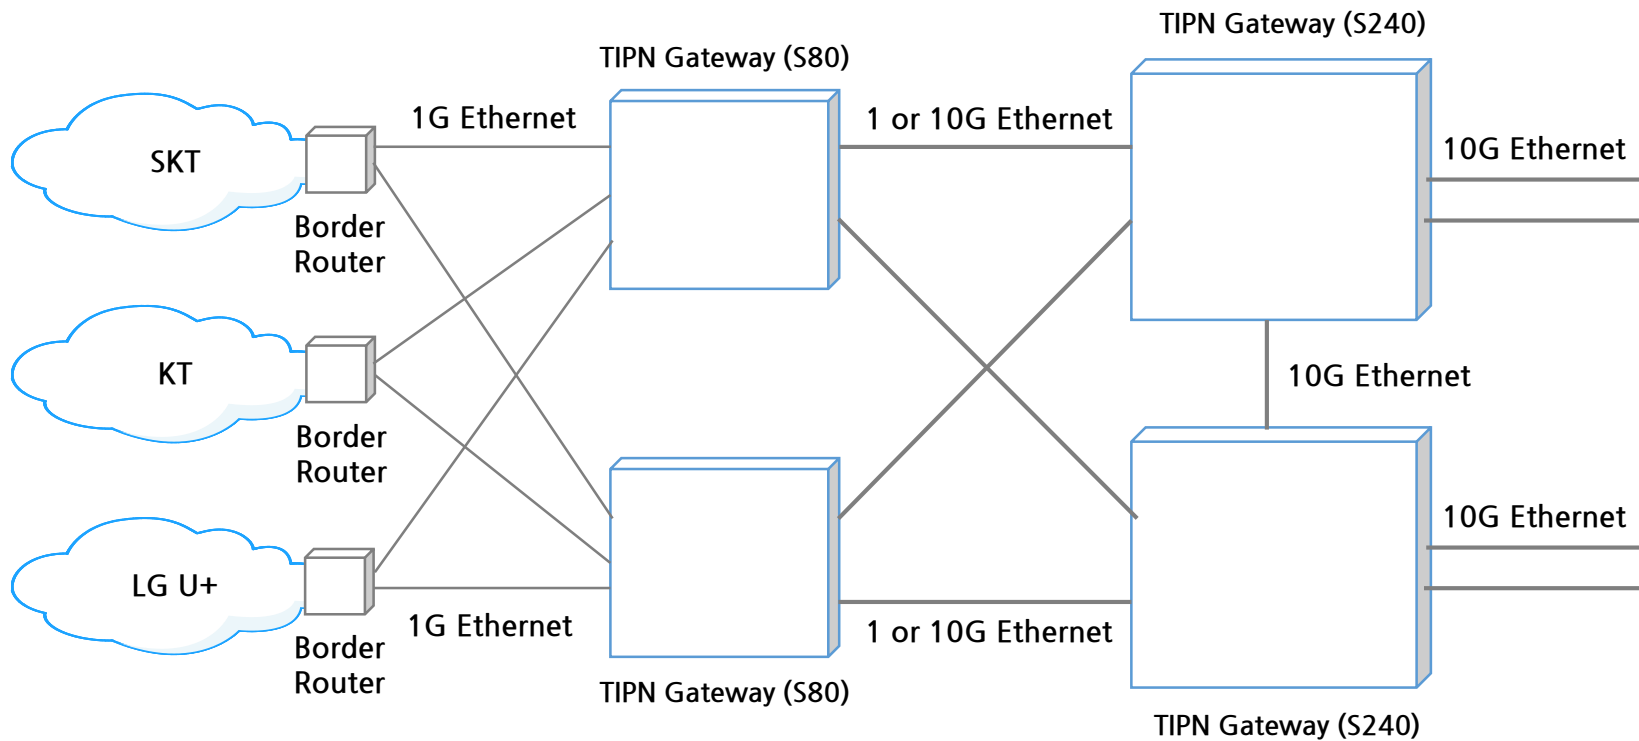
TIPN Gateway (S240)

TIPN Gateway (S80)

1G Ethernet

1 or 10G Ethernet

10G Ethernet

SKT

Border Router

KT

Border Router

10G Ethernet

LG U+

Border Router

1G Ethernet

1 or 10G Ethernet

10G Ethernet

TIPN Gateway (S80)

TIPN Gateway (S240)